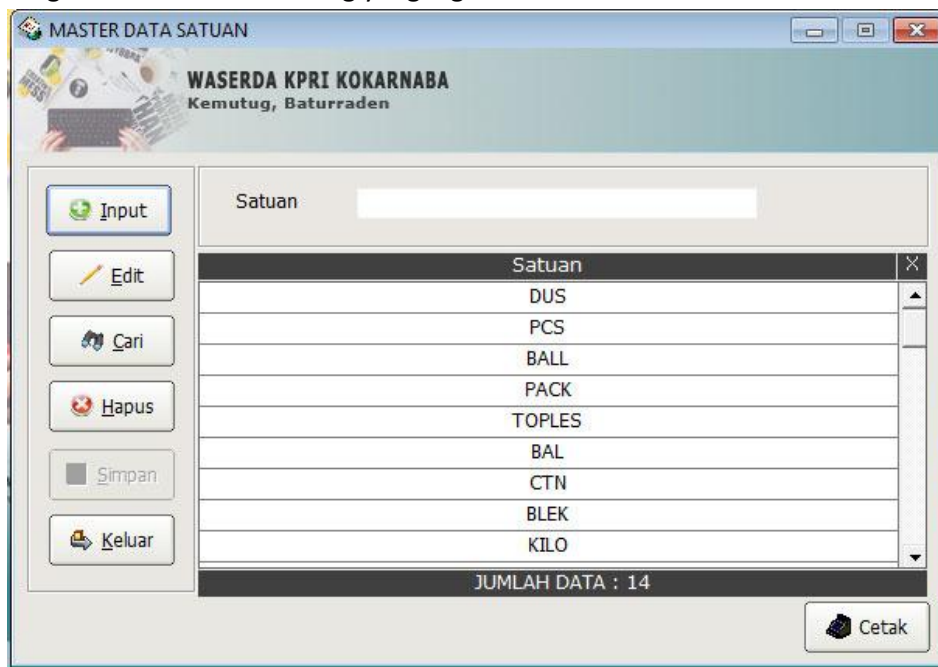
MASTER DATA SATUAN

WASERDA KPRI KOKARNABA
Kemutug, Baturraden

Input
Edit
Cari
Hapus
Simpan
Keluar

Satuan

| Satuan |
|---|
| DUS |
| PCS |
| BALL |
| PACK |
| TOPLES |
| BAL |
| CTN |
| BLEK |
| KILO |

JUMLAH DATA : 14

Cetak